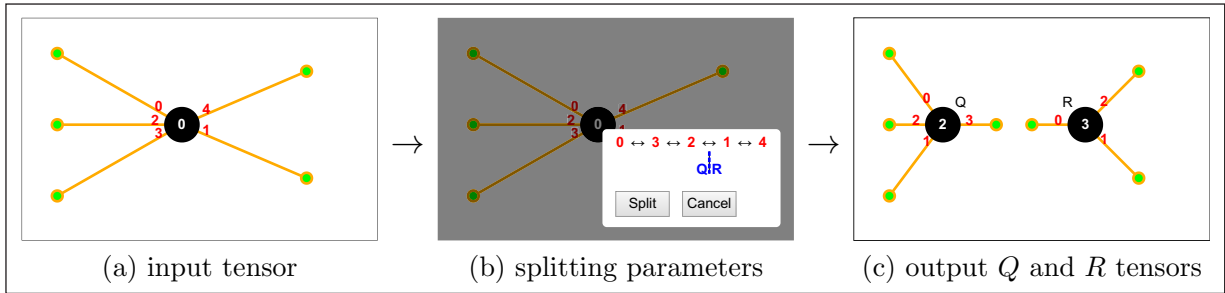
0
4
2
0
3
1

(a) input tensor

$\rightarrow$

0
4
2
0
3
1

$0 \leftrightarrow 3 \leftrightarrow 2 \leftrightarrow 1 \leftrightarrow 4$

Q|R

Split
Cancel

(b) splitting parameters

$\rightarrow$

0
Q
2
2
3
1

R
2
0
3
1

(c) output $Q$ and $R$ tensors